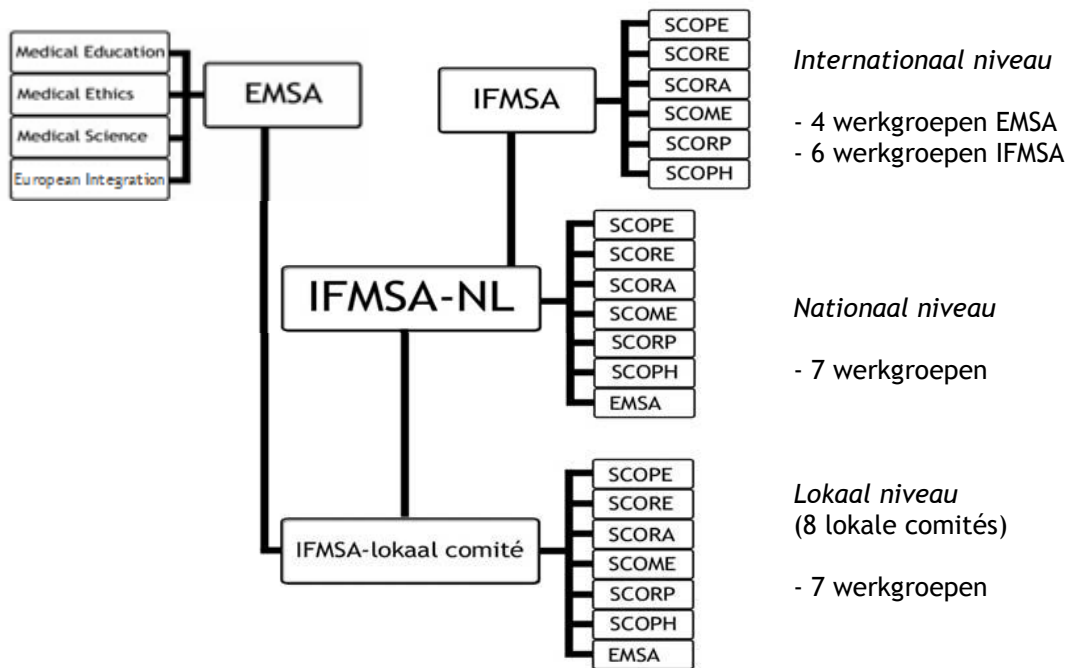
Medical Education
Medical Ethics
Medical Science
European Integration

EMSA

IFMSA

SCOPE
SCORE
SCORA
SCOME
SCORP
SCOPH

*Internationaal niveau*

- 4 werkgroepen EMSA
- 6 werkgroepen IFMSA

IFMSA-NL

SCOPE
SCORE
SCORA
SCOME
SCORP
SCOPH
EMSA

*Nationaal niveau*

- 7 werkgroepen

IFMSA-lokaal comité

SCOPE
SCORE
SCORA
SCOME
SCORP
SCOPH
EMSA

*Lokaal niveau*
(8 lokale comités)

- 7 werkgroepen